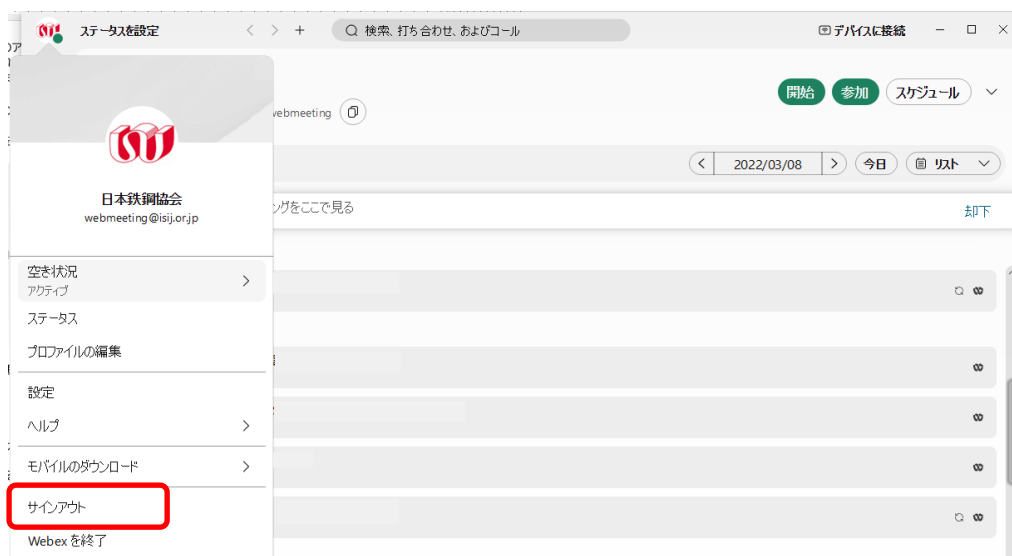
ステータスを設定
検索、打ち合わせ、およびコール
デバイスに接続
開始
参加
スケジュール
webmeeting
2022/03/08
今日
リスト
ングをここで見る
却下
日本鉄鋼協会
webmeeting@isij.or.jp
空き状況
アクティブ
ステータス
プロファイルの編集
設定
ヘルプ
モバイルのダウンロード
サインアウト
Webex を終了